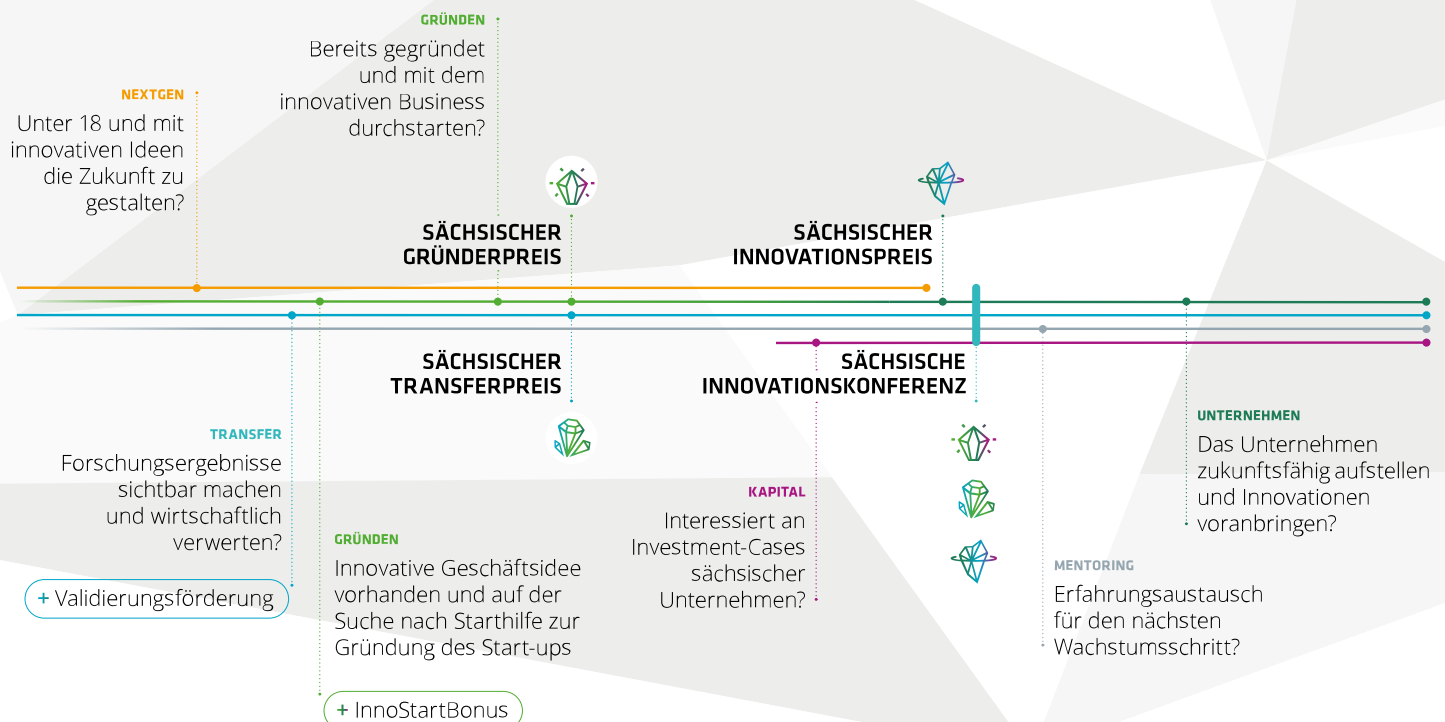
GRÜNDEN

Bereits gegründet und mit dem innovativen Business durchstarten?

NEXTGEN

Unter 18 und mit innovativen Ideen die Zukunft zu gestalten?

SÄCHSISCHER GRÜNDERPREIS

SÄCHSISCHER INNOVATIONSPREIS

SÄCHSISCHER TRANSFERPREIS

SÄCHSISCHE INNOVATIONSKONFERENZ

UNTERNEHMEN

Das Unternehmen zukunftsfähig aufstellen und Innovationen voranbringen?

TRANSFER

Forschungsergebnisse sichtbar machen und wirtschaftlich verwerten?

+ Validierungsförderung

GRÜNDEN

Innovative Geschäftsidee vorhanden und auf der Suche nach Starthilfe zur Gründung des Start-ups

+ InnoStartBonus

KAPITAL

Interessiert an Investment-Cases sächsischer Unternehmen?

MENTORING

Erfahrungsaustausch für den nächsten Wachstumsschritt?